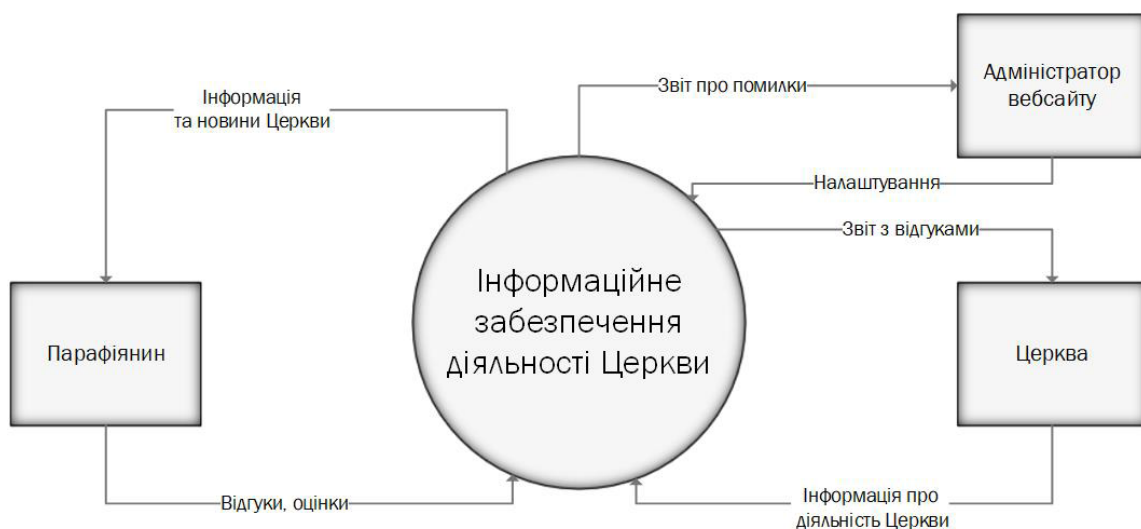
Інформація та новини Церкви

Звіт про помилки

Адміністратор вебсайту

Налаштування

Звіт з відгуками

Інформаційне забезпечення діяльності Церкви

Парафіянин

Церква

Відгуки, оцінки

Інформація про діяльність Церкви